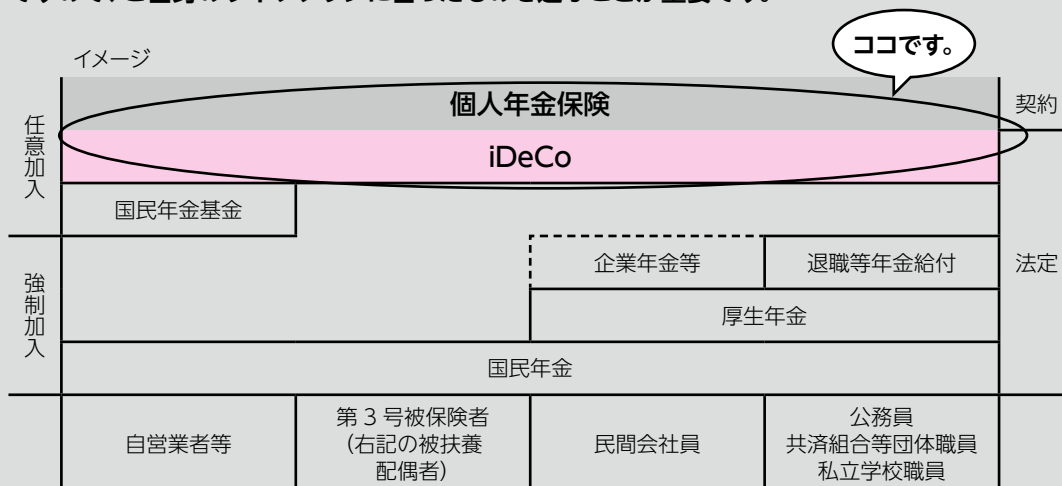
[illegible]

イメージ

ココです。

任意加入

個人年金保険

契約

iDeCo

国民年金基金

強制加入

企業年金等

退職等年金給付

法定

厚生年金

国民年金

| 自営業者等 | 第３号被保険者（右記の被扶養配偶者） | 民間会社員 | 公務員 共済組合等団体職員 私立学校職員 |
|---|---|---|---|